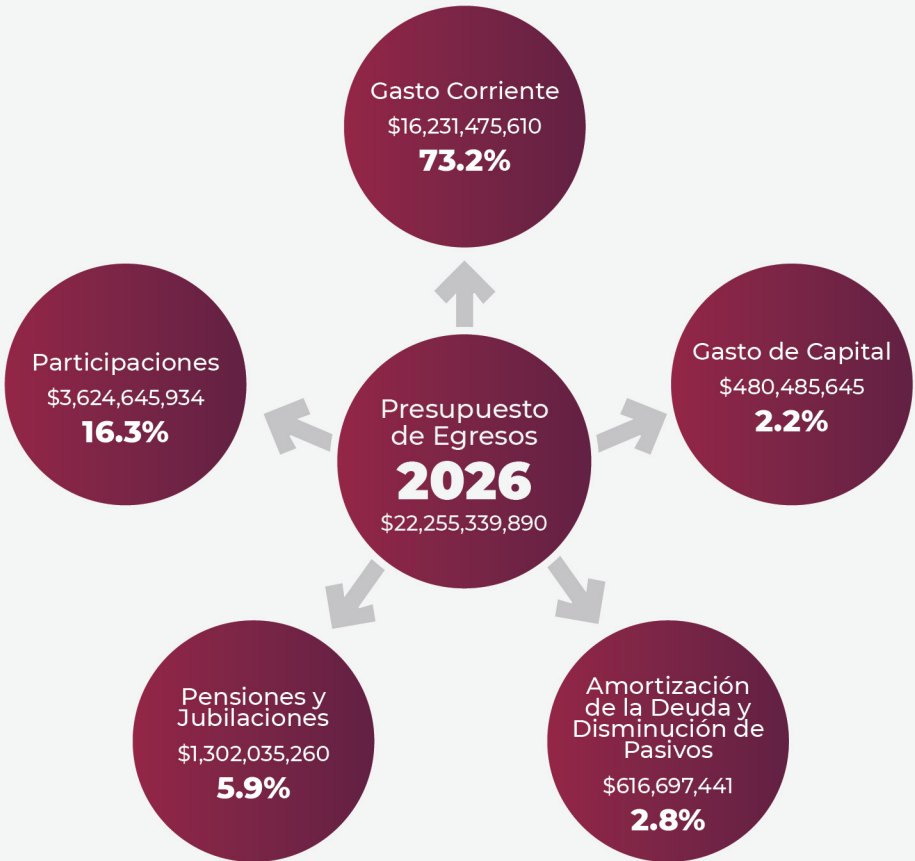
Gasto Corriente
$16,231,475,610
73.2%

Participaciones
$3,624,645,934
16.3%

Presupuesto de Egresos
2026
$22,255,339,890

Gasto de Capital
$480,485,645
2.2%

Pensiones y Jubilaciones
$1,302,035,260
5.9%

Amortización de la Deuda y Disminución de Pasivos
$616,697,441
2.8%